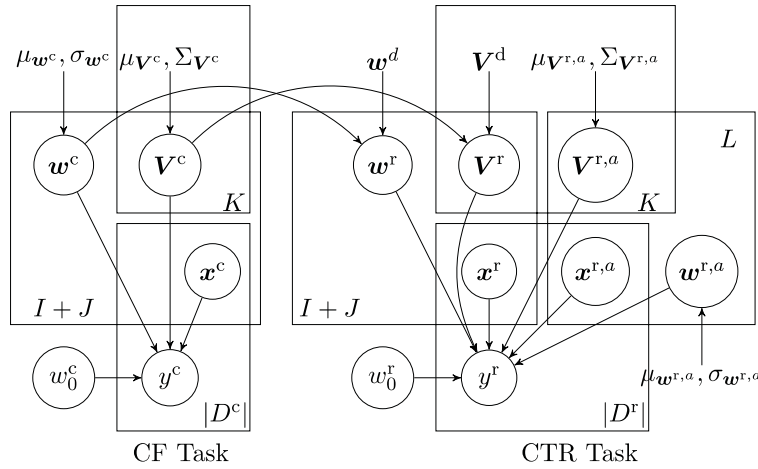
$\mu_{\boldsymbol{w}^c}, \sigma_{\boldsymbol{w}^c}$

$\mu_{\boldsymbol{V}^c}, \Sigma_{\boldsymbol{V}^c}$

$\boldsymbol{w}^d$

$\boldsymbol{V}^d$

$\mu_{\boldsymbol{V}^{r,a}}, \Sigma_{\boldsymbol{V}^{r,a}}$

$\boldsymbol{w}^c$

$\boldsymbol{V}^c$

$K$

$\boldsymbol{w}^r$

$\boldsymbol{V}^r$

$\boldsymbol{V}^{r,a}$

$L$

$K$

$\boldsymbol{x}^c$

$I+J$

$\boldsymbol{x}^r$

$\boldsymbol{x}^{r,a}$

$\boldsymbol{w}^{r,a}$

$I+J$

$w_0^c$

$y^c$

$|D^c|$

$w_0^r$

$y^r$

$|D^r|$

$\mu_{\boldsymbol{w}^{r,a}}, \sigma_{\boldsymbol{w}^{r,a}}$

CF Task

CTR Task